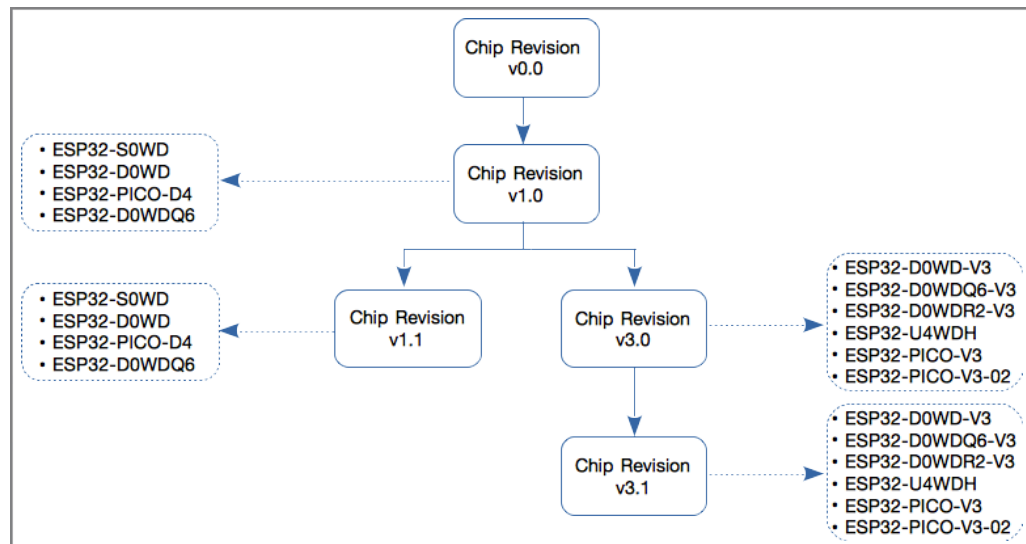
Chip Revision
v0.0

Chip Revision
v1.0

• ESP32-S0WD
• ESP32-D0WD
• ESP32-PICO-D4
• ESP32-D0WDQ6

Chip Revision
v1.1

• ESP32-S0WD
• ESP32-D0WD
• ESP32-PICO-D4
• ESP32-D0WDQ6

Chip Revision
v3.0

• ESP32-D0WD-V3
• ESP32-D0WDQ6-V3
• ESP32-D0WDR2-V3
• ESP32-U4WDH
• ESP32-PICO-V3
• ESP32-PICO-V3-02

Chip Revision
v3.1

• ESP32-D0WD-V3
• ESP32-D0WDQ6-V3
• ESP32-D0WDR2-V3
• ESP32-U4WDH
• ESP32-PICO-V3
• ESP32-PICO-V3-02